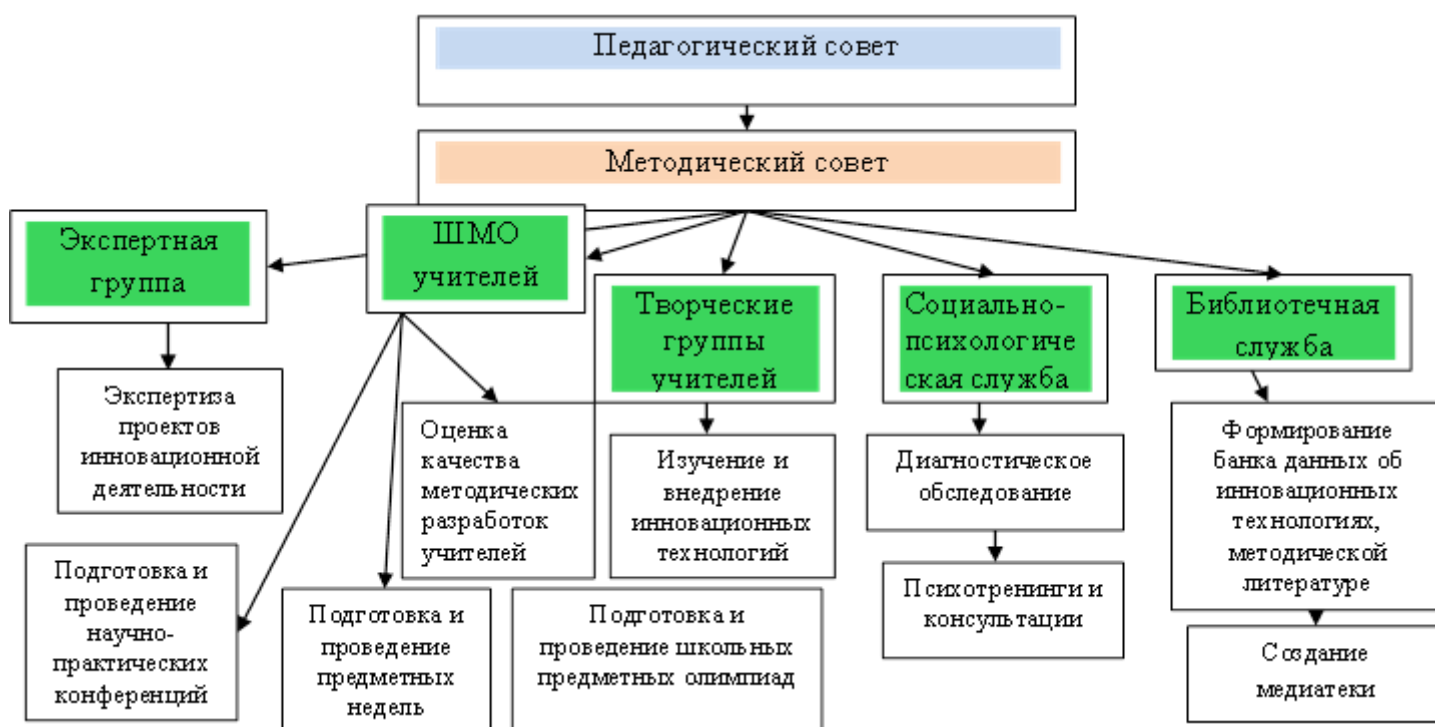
Педагогический совет

Методический совет

Экспертная группа

ШМО учителей

Творческие группы учителей

Социально-психологическая служба

Библиотечная служба

Экспертиза проектов инновационной деятельности

Оценка качества методических разработок учителей

Изучение и внедрение инновационных технологий

Диагностическое обследование

Формирование банка данных об инновационных технологиях, методической литературе

Подготовка и проведение научно-практических конференций

Подготовка и проведение предметных недель

Подготовка и проведение школьных предметных олимпиад

Психотренинги и консультации

Создание медиатеки